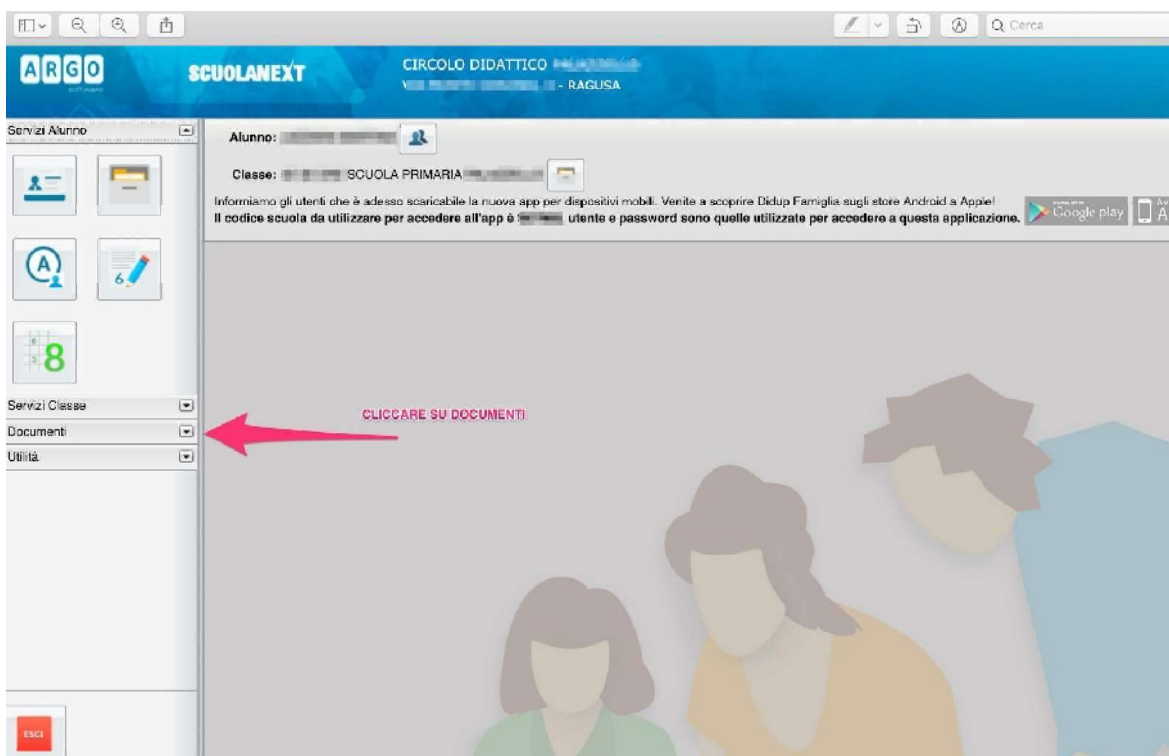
Cerca

ARGO software

SCUOLANEXT

CIRCOLO DIDATTICO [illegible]
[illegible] - RAGUSA

Servizi Alunno

Alunno: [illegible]

Classe: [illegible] SCUOLA PRIMARIA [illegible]

Informiamo gli utenti che è adesso scaricabile la nuova app per dispositivi mobili. Venite a scoprire Didup Famiglia sugli store Android a Apple!
**Il codice scuola da utilizzare per accedere all'app è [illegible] utente e password sono quelle utilizzate per accedere a questa applicazione.**

Google play

6

8

Servizi Classe

Documenti

Utilità

CLICCARE SU DOCUMENTI

ESCI